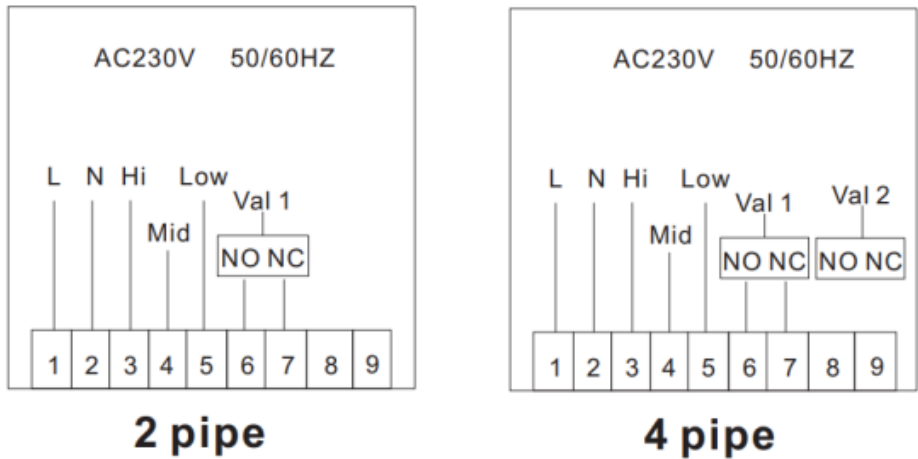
AC230V 50/60HZ

L N Hi Mid Low Val 1

NO NC

| 1 | 2 | 3 | 4 | 5 | 6 | 7 | 8 | 9 |
|---|---|---|---|---|---|---|---|---|

2 pipe

AC230V 50/60HZ

L N Hi Mid Low Val 1 Val 2

NO NC NO NC

| 1 | 2 | 3 | 4 | 5 | 6 | 7 | 8 | 9 |
|---|---|---|---|---|---|---|---|---|

4 pipe